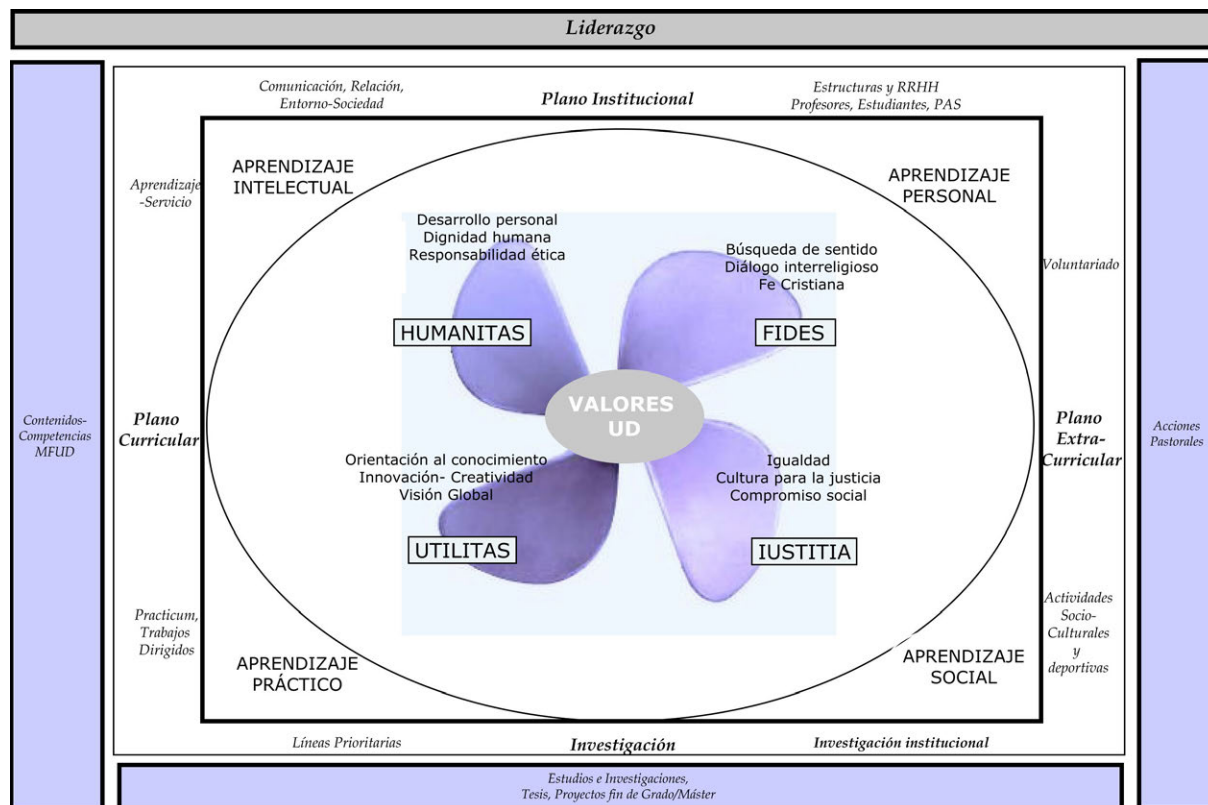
Liderazgo

Contenidos-Competencias MFUD

Comunicación, Relación, Entorno-Sociedad

Plano Institucional

Estructuras y RRHH Profesores, Estudiantes, PAS

Aprendizaje -Servicio

APRENDIZAJE INTELECTUAL

APRENDIZAJE PERSONAL

Desarrollo personal Dignidad humana Responsabilidad ética

Búsqueda de sentido Diálogo interreligioso Fe Cristiana

Voluntariado

HUMANITAS

FIDES

Plano Curricular

VALORES UD

Plano Extra-Curricular

Acciones Pastorales

Orientación al conocimiento Innovación- Creatividad Visión Global

Igualdad Cultura para la justicia Compromiso social

UTILITAS

IUSTITIA

Practicum, Trabajos Dirigidos

Actividades Socio-Culturales y deportivas

APRENDIZAJE PRÁCTICO

APRENDIZAJE SOCIAL

Líneas Prioritarias

Investigación

Investigación institucional

Estudios e Investigaciones, Tesis, Proyectos fin de Grado/Máster